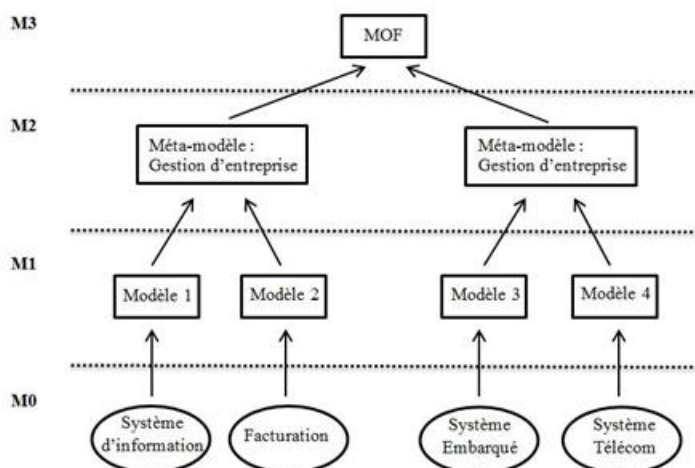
M3

MOF

M2

Méta-modèle : Gestion d'entreprise

Méta-modèle : Gestion d'entreprise

M1

Modèle 1

Modèle 2

Modèle 3

Modèle 4

M0

Système d'information

Facturation

Système Embarqué

Système Télécom